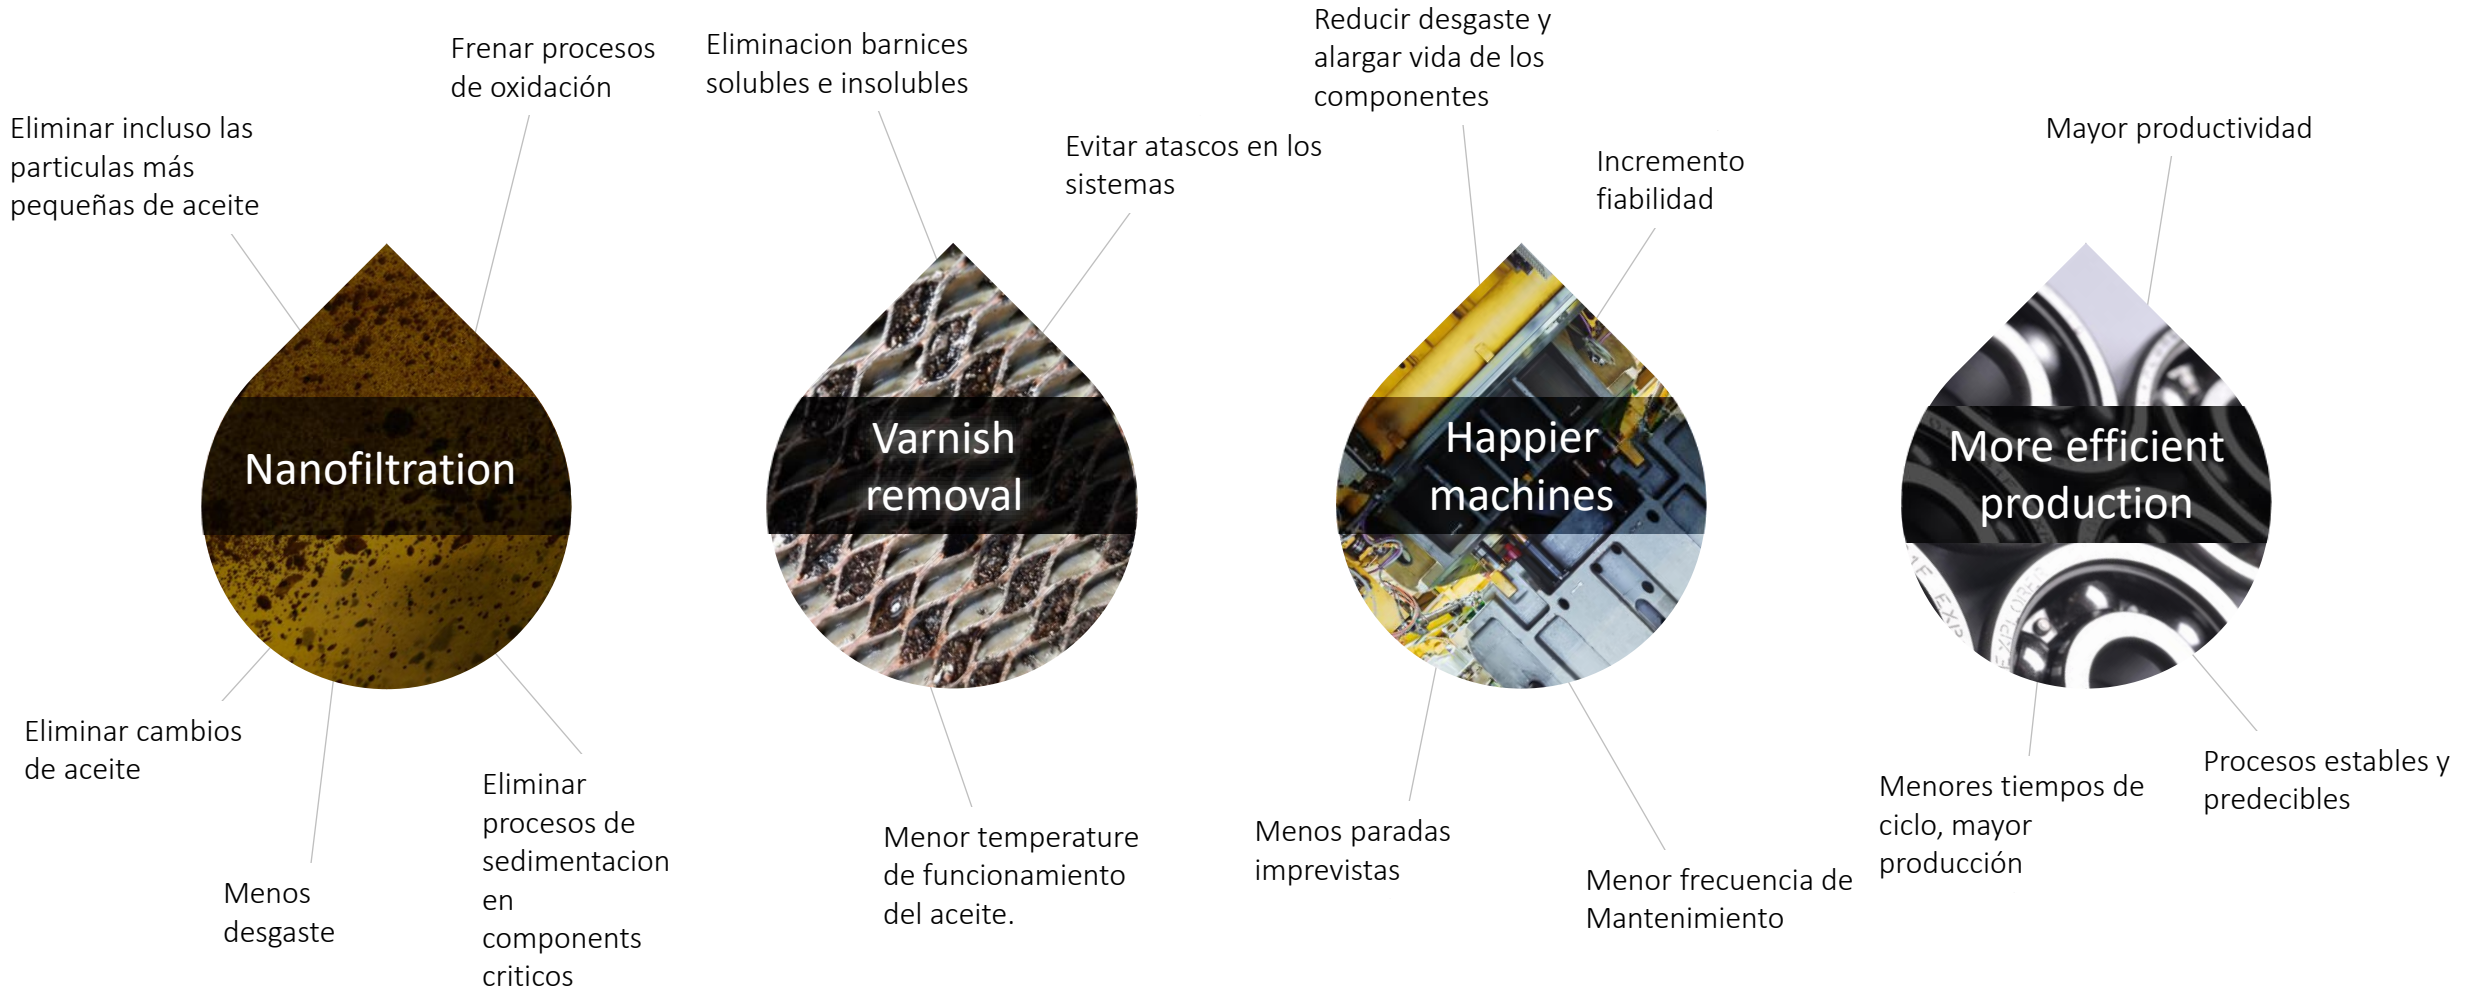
Eliminar incluso las particulas más pequeñas de aceite

Frenar procesos de oxidación

Nanofiltration

Eliminar cambios de aceite

Menos desgaste

Eliminar procesos de sedimentacion en components criticos

Eliminacion barnices solubles e insolubles

Evitar atascos en los sistemas

Varnish removal

Menor temperature de funcionamiento del aceite.

Reducir desgaste y alargar vida de los componentes

Incremento fiabilidad

Happier machines

Menos paradas imprevistas

Menor frecuencia de Mantenimiento

Mayor productividad

More efficient production

Menores tiempos de ciclo, mayor producción

Procesos estables y predecibles